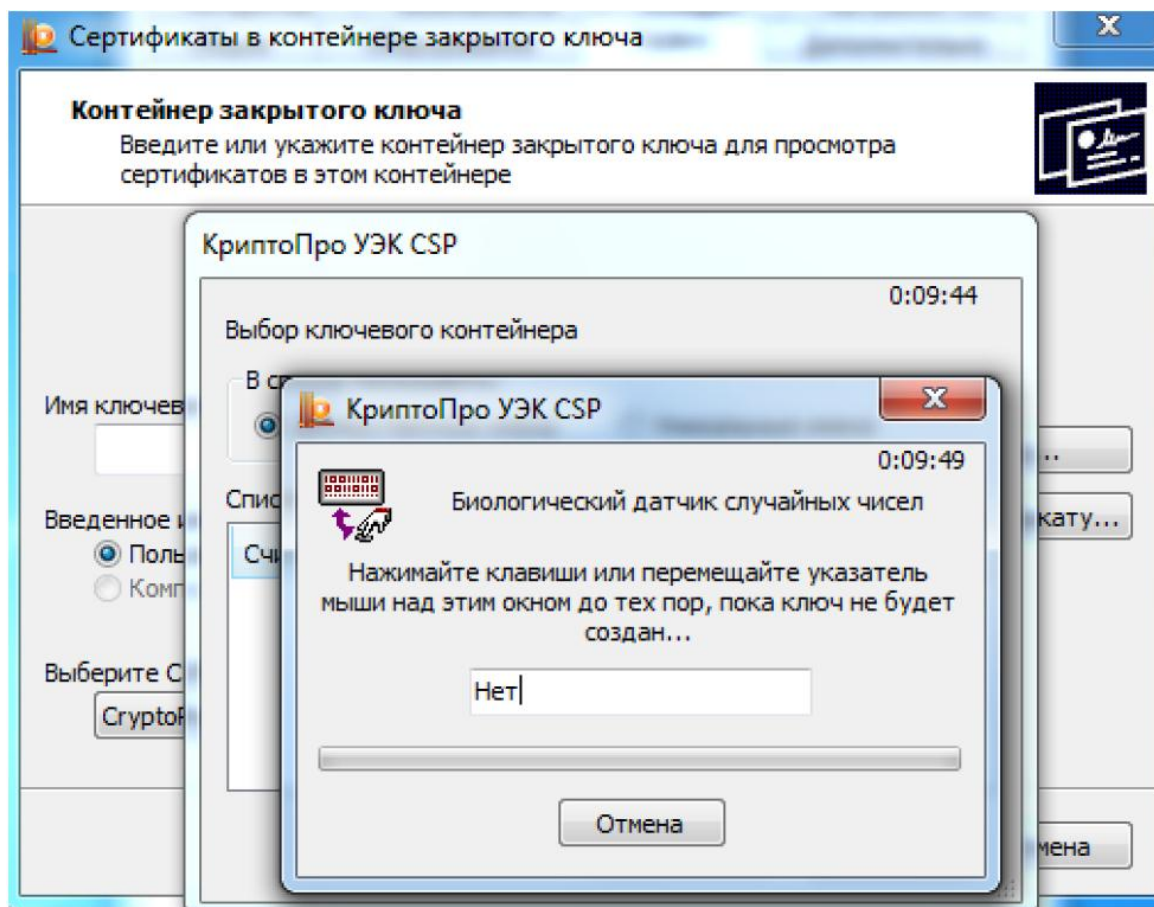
Сертификаты в контейнере закрытого ключа

Контейнер закрытого ключа
Введите или укажите контейнер закрытого ключа для просмотра сертификатов в этом контейнере

Имя ключев

Введенное и
Поль
Комп

Выберите С
CryptoP

КриптоПро УЭК CSP

0:09:44

Выбор ключевого контейнера

В с

Спис

Сч

...

кату...

мена

КриптоПро УЭК CSP

0:09:49

Биологический датчик случайных чисел

Нажимайте клавиши или перемещайте указатель мыши над этим окном до тех пор, пока ключ не будет создан...

Нет

Отмена